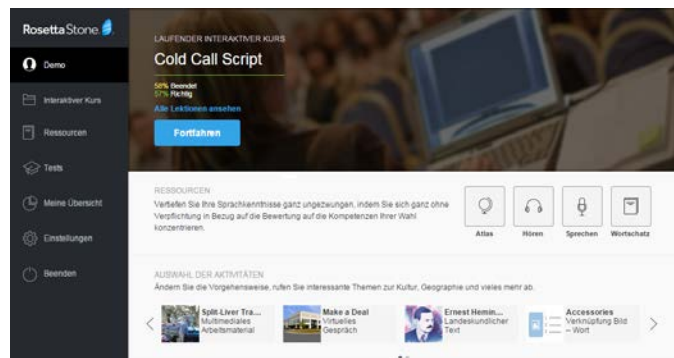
RosettaStone

Demo

Interaktiver Kurs

Ressourcen

Tests

Meine Übersicht

Einstellungen

Beenden

LAUFENDER INTERAKTIVER KURS

Cold Call Script

58% Beendet
57% Richtig

Alle Lektionen ansehen

Fortfahren

RESSOURCEN

Vertiefen Sie Ihre Sprachkenntnisse ganz ungezwungen, indem Sie sich ganz ohne Verpflichtung in Bezug auf die Bewertung auf die Kompetenzen Ihrer Wahl konzentrieren.

Atlas

Hören

Sprechen

Wortschatz

AUSWAHL DER AKTIVITÄTEN

Ändern Sie die Vorgehensweise, rufen Sie interessante Themen zur Kultur, Geographie und vieles mehr ab.

Split-Liver Tra...
Multimediales Arbeitsmaterial

Make a Deal
Virtuelles Gespräch

Ernest Hemin...
Landeskundlicher Text

Accessories
Verknüpfung Bild – Wort